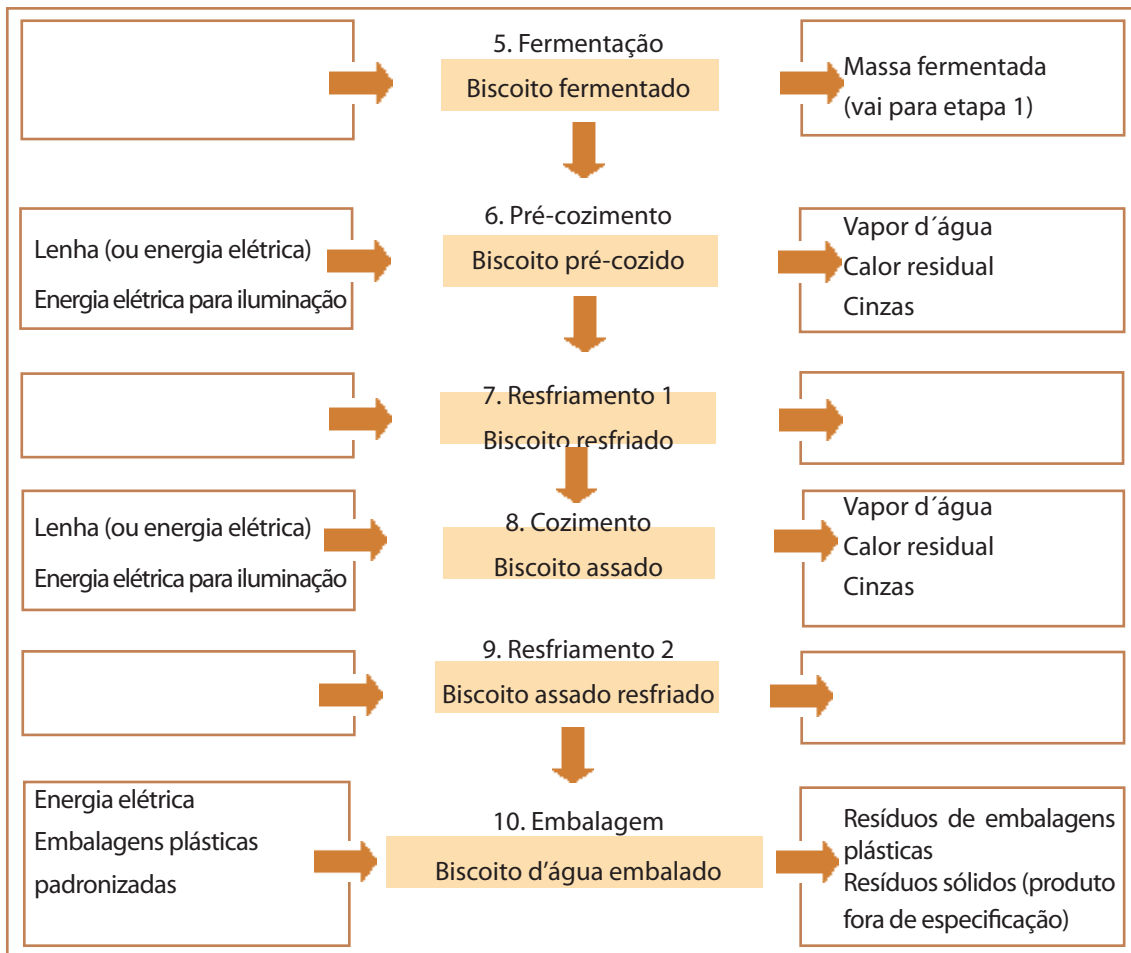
5. Fermentação
Biscoito fermentado
Massa fermentada (vai para etapa 1)

Lenha (ou energia elétrica)
Energia elétrica para iluminação
6. Pré-cozimento
Biscoito pré-cozido
Vapor d´água
Calor residual
Cinzas

7. Resfriamento 1
Biscoito resfriado

Lenha (ou energia elétrica)
Energia elétrica para iluminação
8. Cozimento
Biscoito assado
Vapor d´água
Calor residual
Cinzas

9. Resfriamento 2
Biscoito assado resfriado

Energia elétrica
Embalagens plásticas padronizadas
10. Embalagem
Biscoito d'água embalado
Resíduos de embalagens plásticas
Resíduos sólidos (produto fora de especificação)